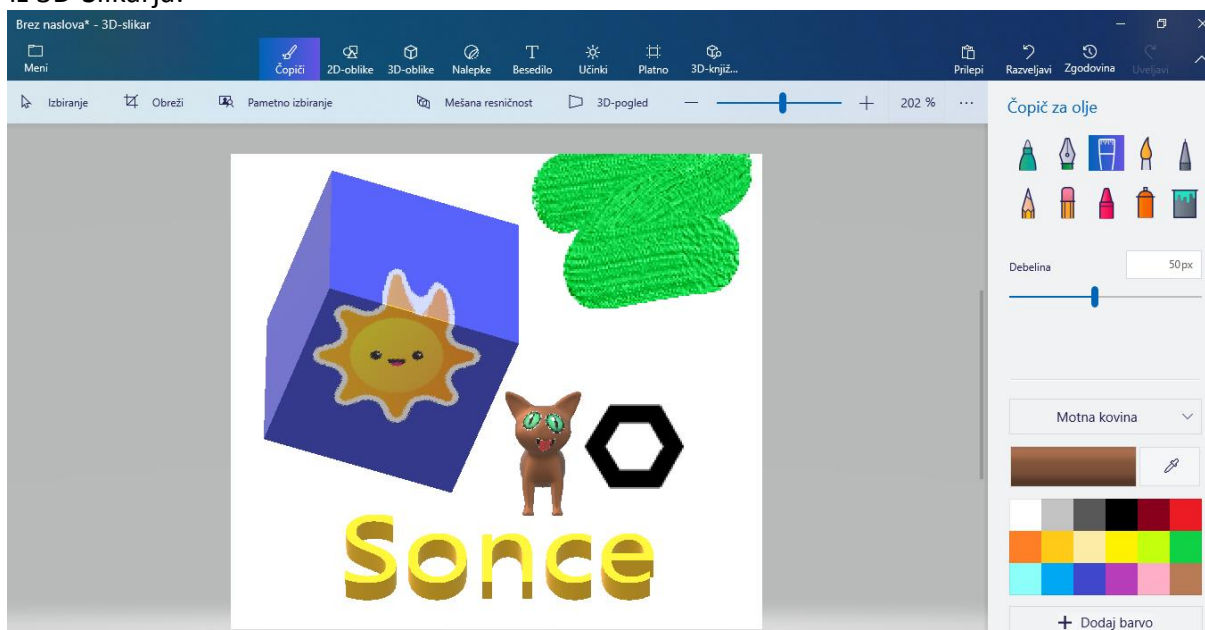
iz 3D slikarja.

Brez naslova* - 3D-slikar

Meni
Čopiči
2D-oblike
3D-oblike
Nalepke
Besedilo
Učinki
Platno
3D-knjiž...
Prilepi
Razveljavi
Zgodovina
Uveljavi

Izbiranje
Obreži
Pametno izbiranje
Mešana resničnost
3D-pogled
202 %
...

Čopič za olje

Debelina
50px

Motna kovina

+ Dodaj barvo

Sonce